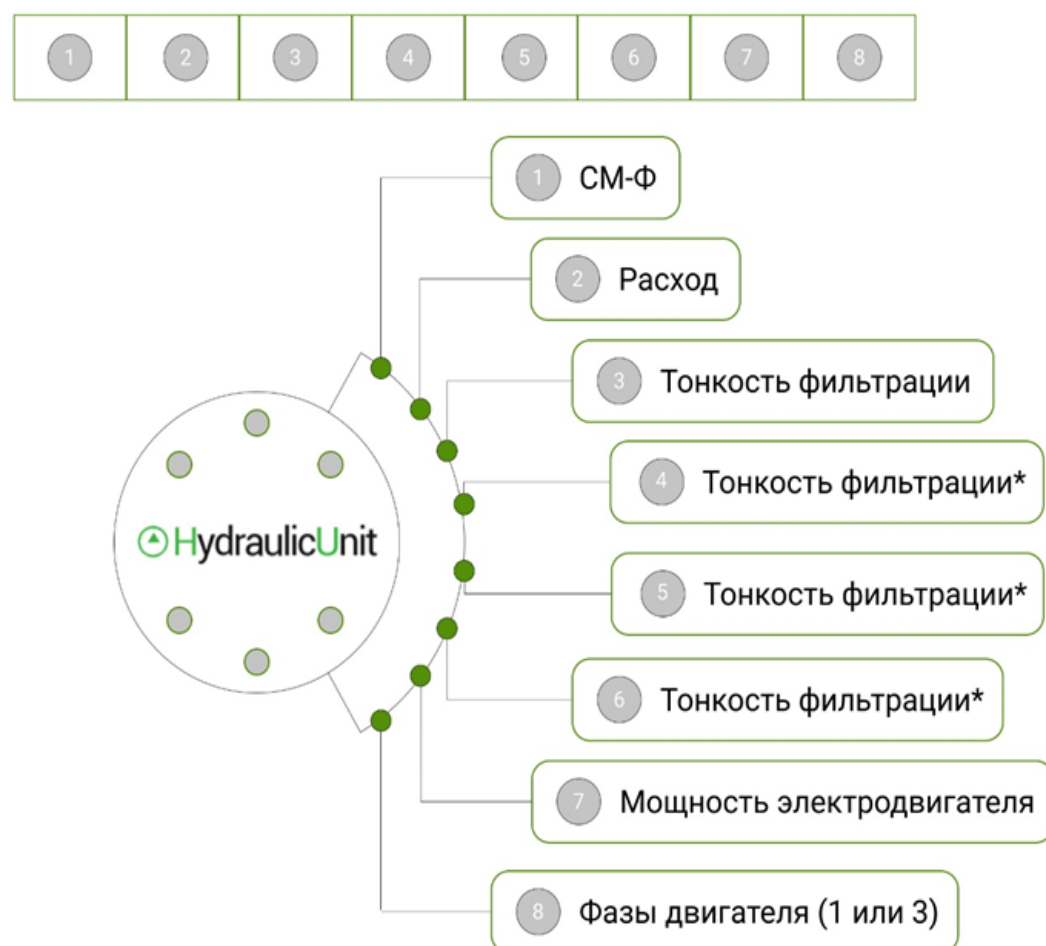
| 1 | 2 | 3 | 4 | 5 | 6 | 7 | 8 |
|---|---|---|---|---|---|---|---|

HydraulicUnit

1 СМ-Ф

2 Расход

3 Тонкость фильтрации

4 Тонкость фильтрации*

5 Тонкость фильтрации*

6 Тонкость фильтрации*

7 Мощность электродвигателя

8 Фазы двигателя (1 или 3)